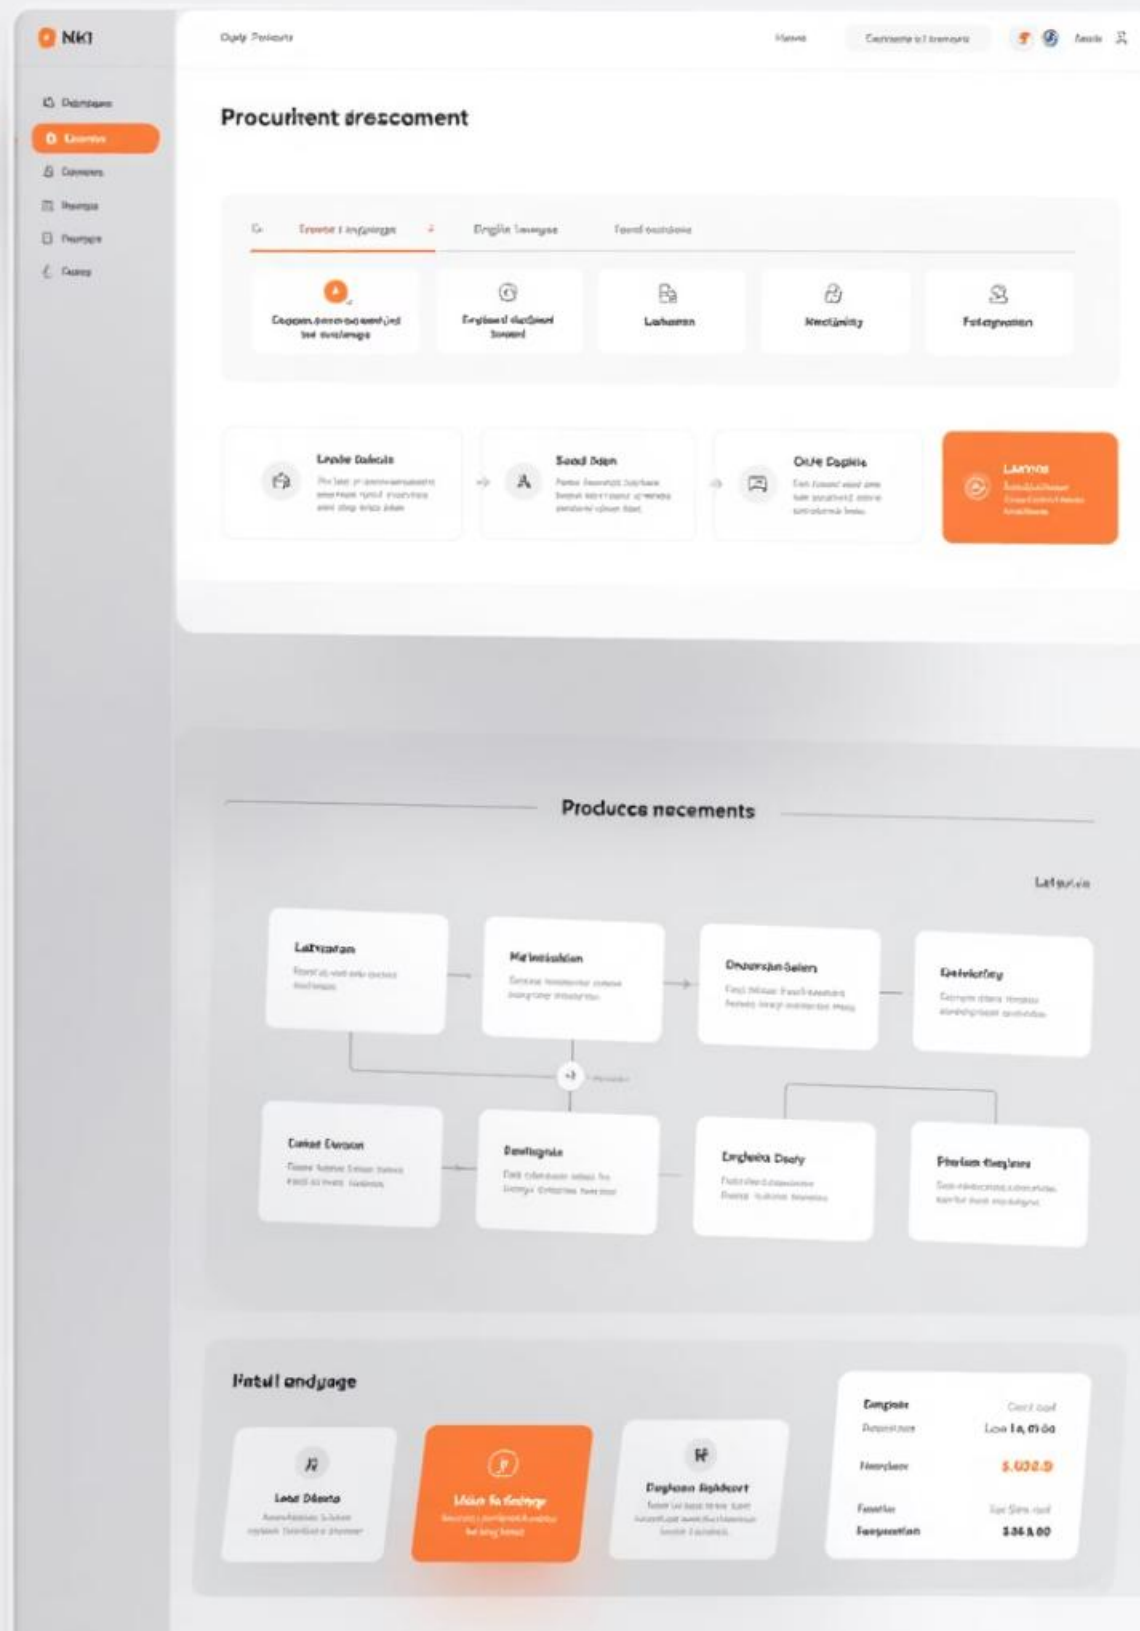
NKI

Dashboard
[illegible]
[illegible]
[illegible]
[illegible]
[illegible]

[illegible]

Home
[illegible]
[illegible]

Procuritent drescoment

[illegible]
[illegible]
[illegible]

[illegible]
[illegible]
Lahanan
Nectinity
Fategnoon

Lende Delicale
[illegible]

Seed Dlen
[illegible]

OiUe Eagkle
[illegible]

Larnas
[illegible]

Producce necements

Latplrio

Latvaran
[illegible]

Metnsiskion
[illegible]

Onconpin Seleri
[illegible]

Dehlvcricy
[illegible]

Caikar Cunaor
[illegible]

Rosltigrate
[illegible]

Engleka Dasly
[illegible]

Phelam thaplaes
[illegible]

Hatul endgage

Lear Dlente
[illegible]

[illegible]
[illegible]

Daglaan Rghlcert
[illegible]

Congnte
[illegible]
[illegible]
Loa 1a, 0100
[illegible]
$.U32.9
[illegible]
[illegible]
Faegeontion
$36 3.00